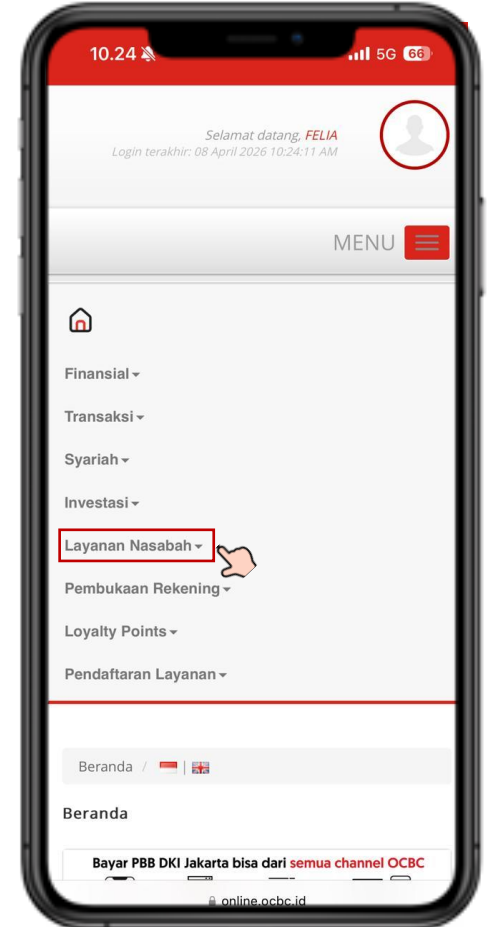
10.24 5G 66

Selamat datang, FELIA
Login terakhir: 08 April 2026 10:24:11 AM

MENU

Finansial
Transaksi
Syariah
Investasi
Layanan Nasabah
Pembukaan Rekening
Loyalty Points
Pendaftaran Layanan

Beranda /

Beranda

Bayar PBB DKI Jakarta bisa dari semua channel OCBC

online.ocbc.id